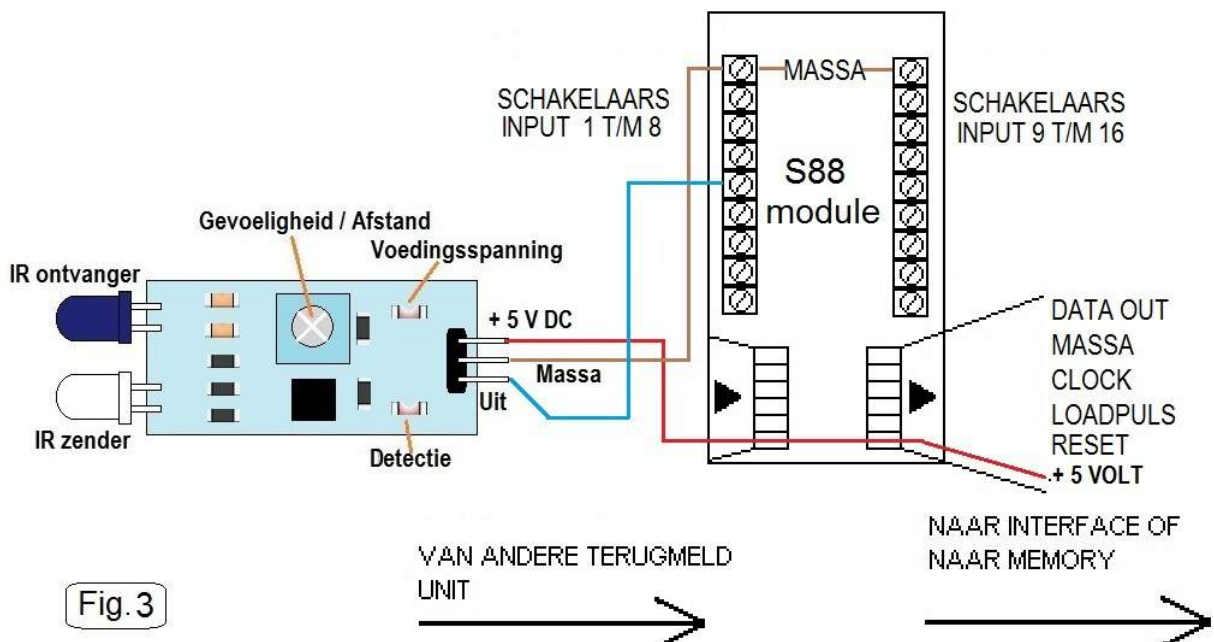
MASSA

SCHAKELAARS INPUT 1 T/M 8

SCHAKELAARS INPUT 9 T/M 16

S88 module

Gevoeligheid / Afstand

Voedingsspanning

IR ontvanger

+ 5 V DC

Massa

Uit

IR zender

Detectie

DATA OUT
MASSA
CLOCK
LOADPULS
RESET
+ 5 VOLT

NAAR INTERFACE OF NAAR MEMORY

VAN ANDERE TERUGMELD UNIT

Fig. 3